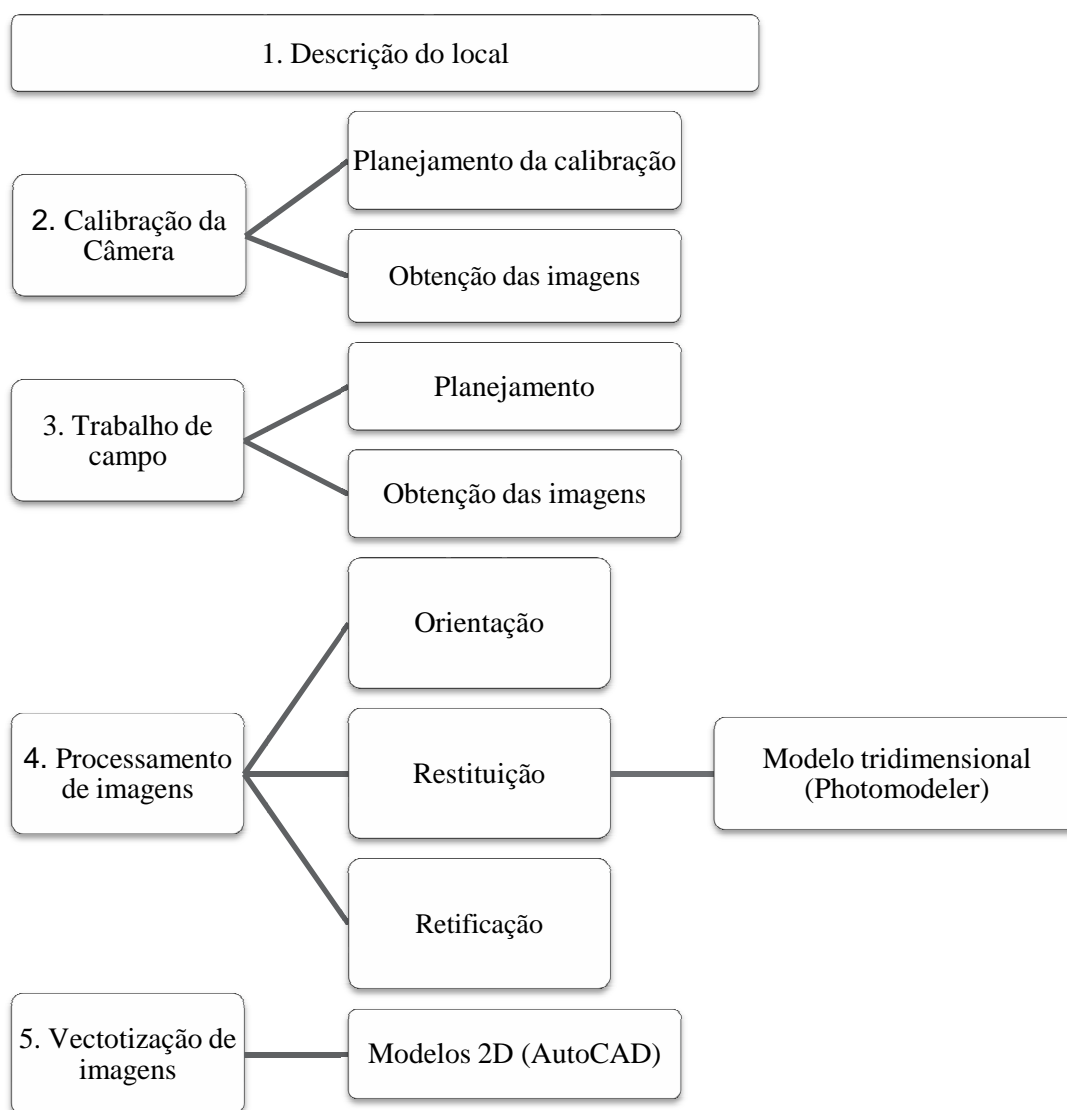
1. Descrição do local

2. Calibração da Câmera

Planejamento da calibração

Obtenção das imagens

3. Trabalho de campo

Planejamento

Obtenção das imagens

4. Processamento de imagens

Orientação

Restituição

Modelo tridimensional (Photomodeler)

Retificação

5. Vectotização de imagens

Modelos 2D (AutoCAD)